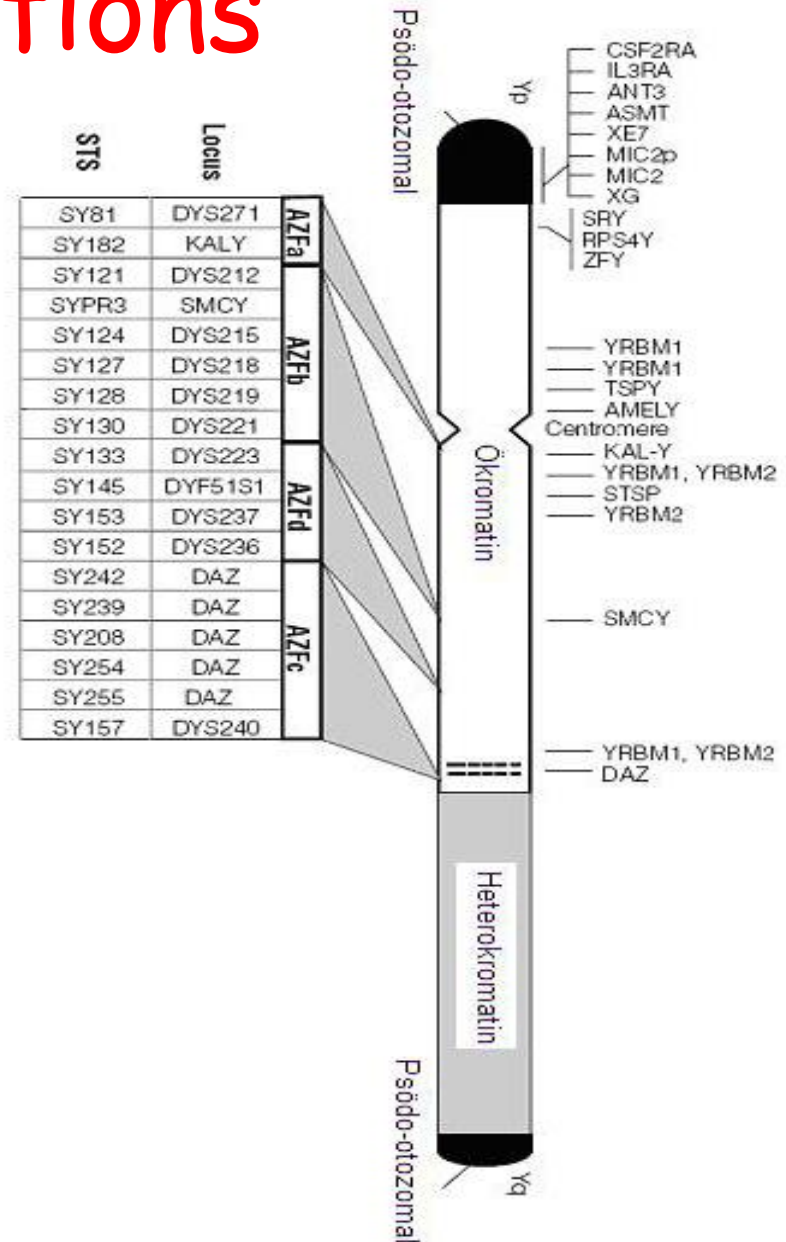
tions

| STS | Locus | |
|---|---|---|
| SY81 | DYS271 | AZFa |
| SY182 | KALY | |
| SY121 | DYS212 | AZFb |
| SYPR3 | SMCY | |
| SY124 | DYS215 | |
| SY127 | DYS218 | |
| SY128 | DYS219 | |
| SY130 | DYS221 | |
| SY133 | DYS223 | AZFd |
| SY145 | DYF51S1 | |
| SY153 | DYS237 | |
| SY152 | DYS236 | |
| SY242 | DAZ | AZFc |
| SY239 | DAZ | |
| SY208 | DAZ | |
| SY254 | DAZ | |
| SY255 | DAZ | |
| SY157 | DYS240 | |

Psödo-otozomal

Yp

CSF2RA
IL3RA
ANT3
ASMT
XE7
MIC2p
MIC2
XG
SRY
RPS4Y
ZFY

YRBM1
YRBM1
TSPY
AMELY
Centromere
KAL-Y
YRBM1, YRBM2
STSP
YRBM2

Ökromatin

SMCY

YRBM1, YRBM2
DAZ

Heterokromatin

Psödo-otozomal

Yq